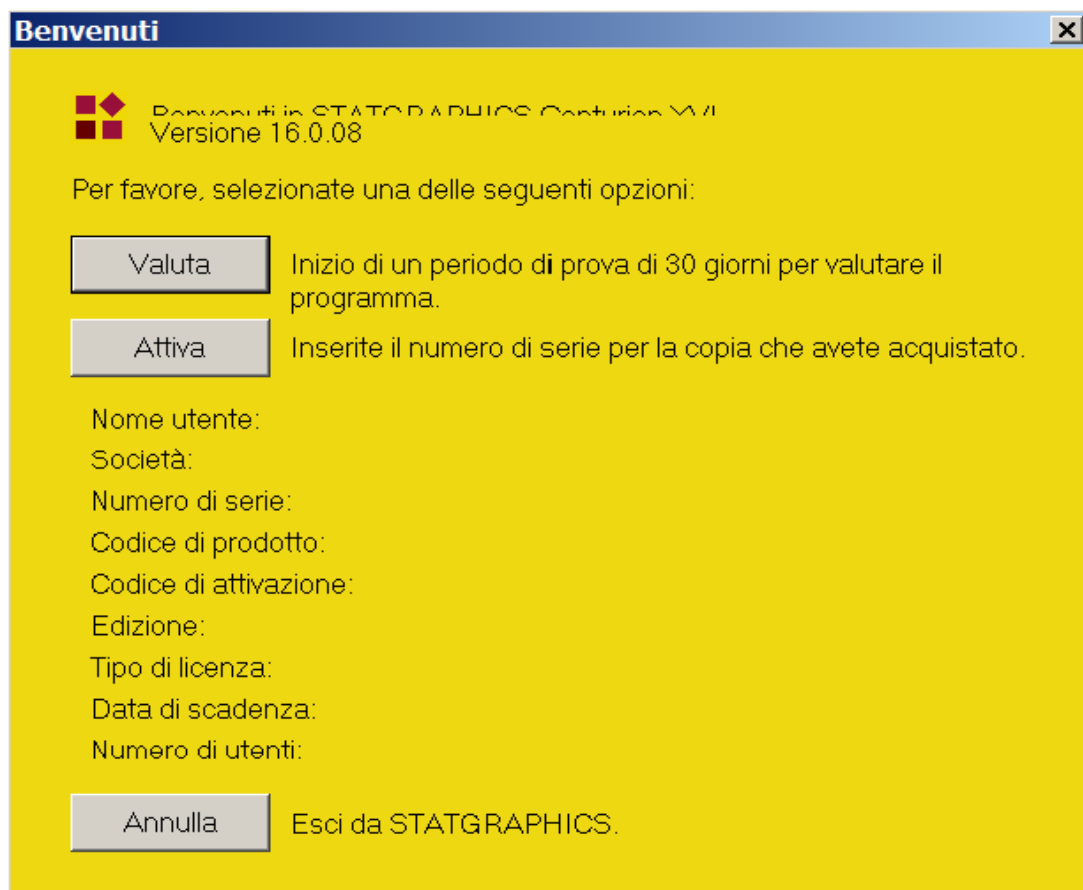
Benvenuti

Benvenuti in STATGRAPHICS Centurion XVI
Versione 16.0.08

Per favore, selezionate una delle seguenti opzioni:

Valuta Inizio di un periodo di prova di 30 giorni per valutare il programma.

Attiva Inserite il numero di serie per la copia che avete acquistato.

Nome utente:
Società:
Numero di serie:
Codice di prodotto:
Codice di attivazione:
Edizione:
Tipo di licenza:
Data di scadenza:
Numero di utenti:

Annulla Esci da STATGRAPHICS.